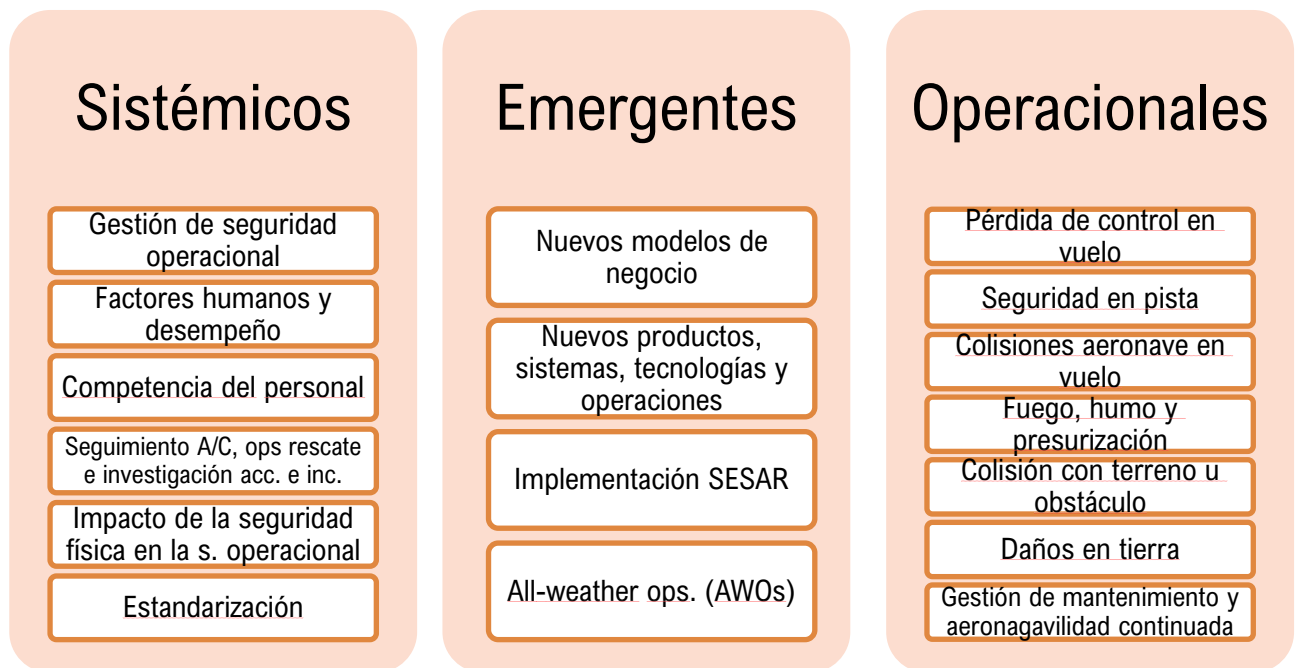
Sistémicos

Gestión de seguridad operacional

Factores humanos y desempeño

Competencia del personal

Seguimiento A/C, ops rescate e investigación acc. e inc.

Impacto de la seguridad física en la s. operacional

Estandarización

Emergentes

Nuevos modelos de negocio

Nuevos productos, sistemas, tecnologías y operaciones

Implementación SESAR

All-weather ops. (AWOs)

Operacionales

Pérdida de control en vuelo

Seguridad en pista

Colisiones aeronave en vuelo

Fuego, humo y presurización

Colisión con terreno u obstáculo

Daños en tierra

Gestión de mantenimiento y aeronagavilidad continuada